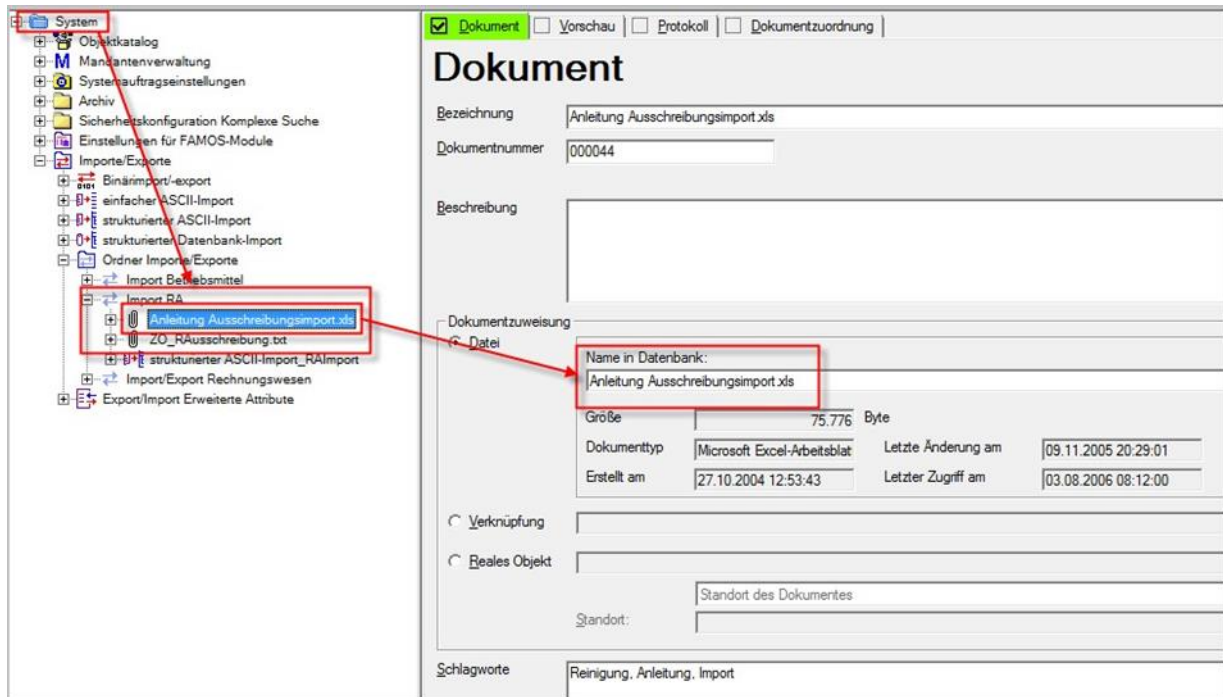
System
Objektkatalog
Mandantenverwaltung
Systemauftragseinstellungen
Archiv
Sicherheitskonfiguration Komplexe Suche
Einstellungen für FAMOS-Module
Importe/Exporte
Binärimport/-export
einfacher ASCII-Import
strukturierter ASCII-Import
strukturierter Datenbank-Import
Ordner Importe/Exporte
Import Betriebsmittel
Import RA
Anleitung Ausschreibungsimport.xls
ZO_RAusschreibung.txt
strukturierter ASCII-Import_RAImport
Import/Export Rechnungswesen
Export/Import Erweiterte Attribute

Dokument | Vorschau | Protokoll | Dokumentzuordnung

Dokument

Bezeichnung Anleitung Ausschreibungsimport.xls
Dokumentnummer 000044
Beschreibung

Dokumentzuweisung
Datei
Name in Datenbank:
Anleitung Ausschreibungsimport.xls
Größe 75.776 Byte
Dokumenttyp Microsoft Excel-Arbeitsblat
Letzte Änderung am 09.11.2005 20:29:01
Erstellt am 27.10.2004 12:53:43
Letzter Zugriff am 03.08.2006 08:12:00
Verknüpfung
Reales Objekt
Standort des Dokumentes
Standort:
Schlagworte Reinigung, Anleitung, Import